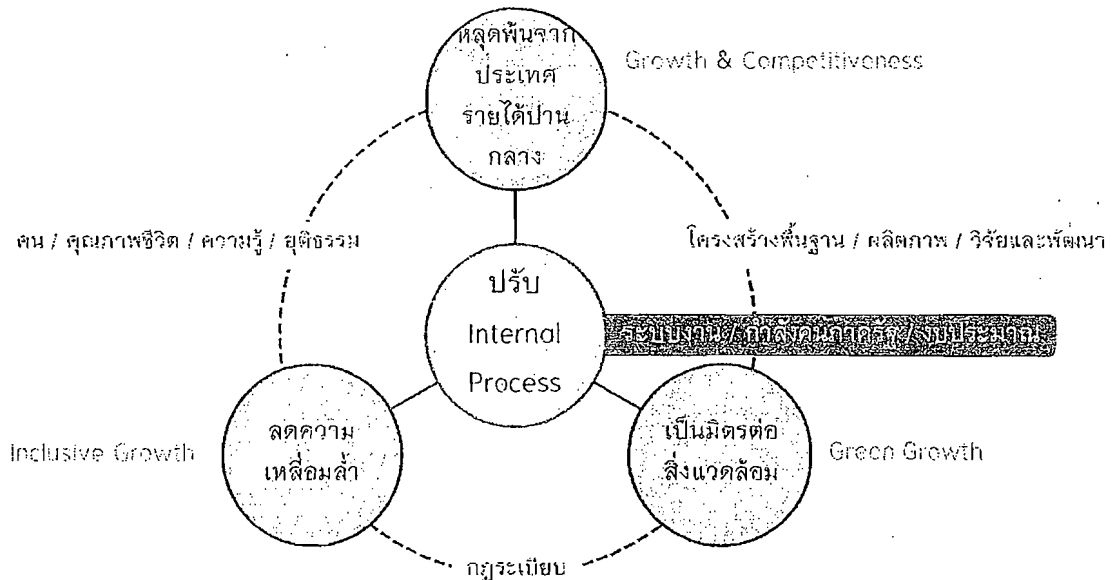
หลุดพ้นจากประเทศรายได้ปานกลาง

Growth & Competitiveness

คน / คุณภาพชีวิต / ความรู้ / ยุติธรรม

โครงสร้างพื้นฐาน / ผลิตภาพ / วิจัยและพัฒนา

ปรับ Internal Process

ระบบงาน / กำลังคนภาครัฐ / งบประมาณ

ลดความเหลื่อมล้ำ

Inclusive Growth

เป็นมิตรต่อสิ่งแวดล้อม

Green Growth

กฎระเบียบ